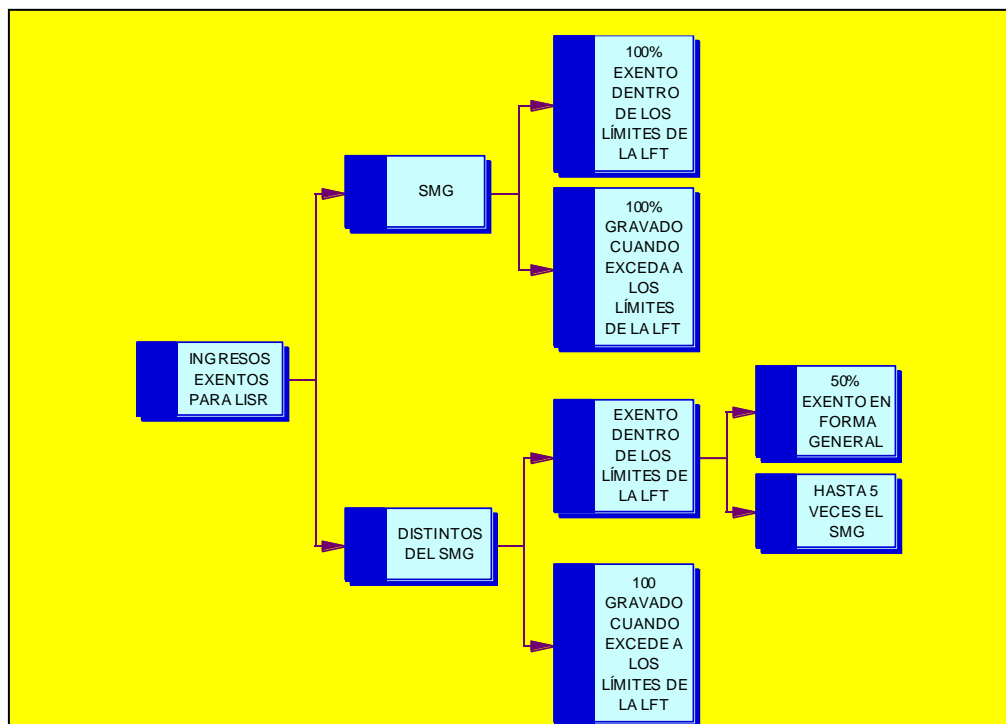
INGRESOS EXENTOS PARA LISR

SMG

100% EXENTO DENTRO DE LOS LÍMITES DE LA LFT

100% GRAVADO CUANDO EXCEDA A LOS LÍMITES DE LA LFT

DISTINTOS DEL SMG

EXENTO DENTRO DE LOS LÍMITES DE LA LFT

50% EXENTO EN FORMA GENERAL

HASTA 5 VECES EL SMG

100 GRAVADO CUANDO EXCEDE A LOS LÍMITES DE LA LFT